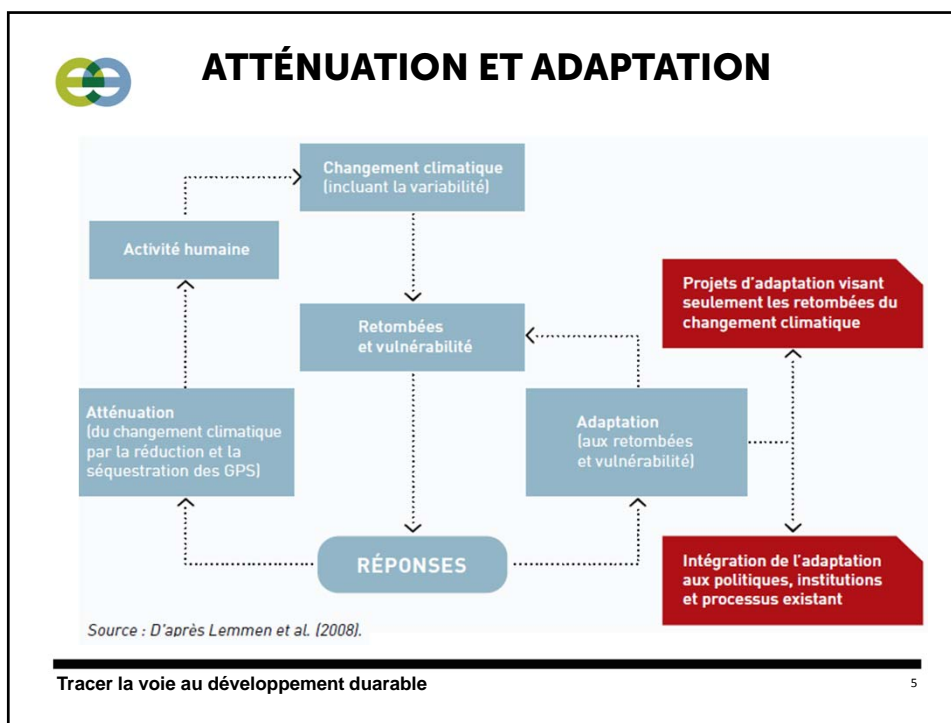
ATTÉNUATION ET ADAPTATION

Changement climatique (incluant la variabilité)

Activité humaine

Retombées et vulnérabilité

Projets d'adaptation visant seulement les retombées du changement climatique

Atténuation (du changement climatique par la réduction et la séquestration des GPS)

Adaptation (aux retombées et vulnérabilité)

RÉPONSES

Intégration de l'adaptation aux politiques, institutions et processus existant

Source : D'après Lemmen et al. (2008).

Tracer la voie au développement duarable

5